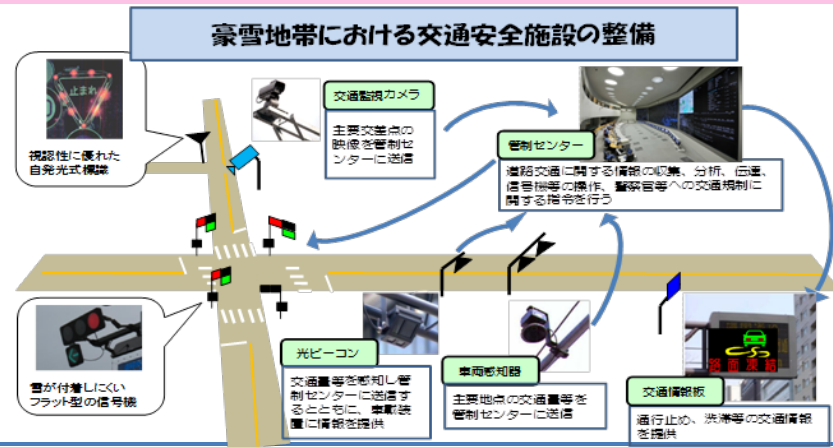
豪雪地帯における交通安全施設の整備

止まれ

視認性に優れた自発光式標識

交通監視カメラ

主要交差点の映像を管制センターに送信

管制センター

道路交通に関する情報の収集、分析、伝達、信号機等の操作、警察官等への交通規制に関する指令を行う

雪が付着しにくいフラット型の信号機

光ビーコン

交通量等を感知し管制センターに送信するとともに、車載装置に情報を提供

車両感知器

主要地点の交通量等を管制センターに送信

交通情報板

路面凍結

通行止め、渋滞等の交通情報を提供